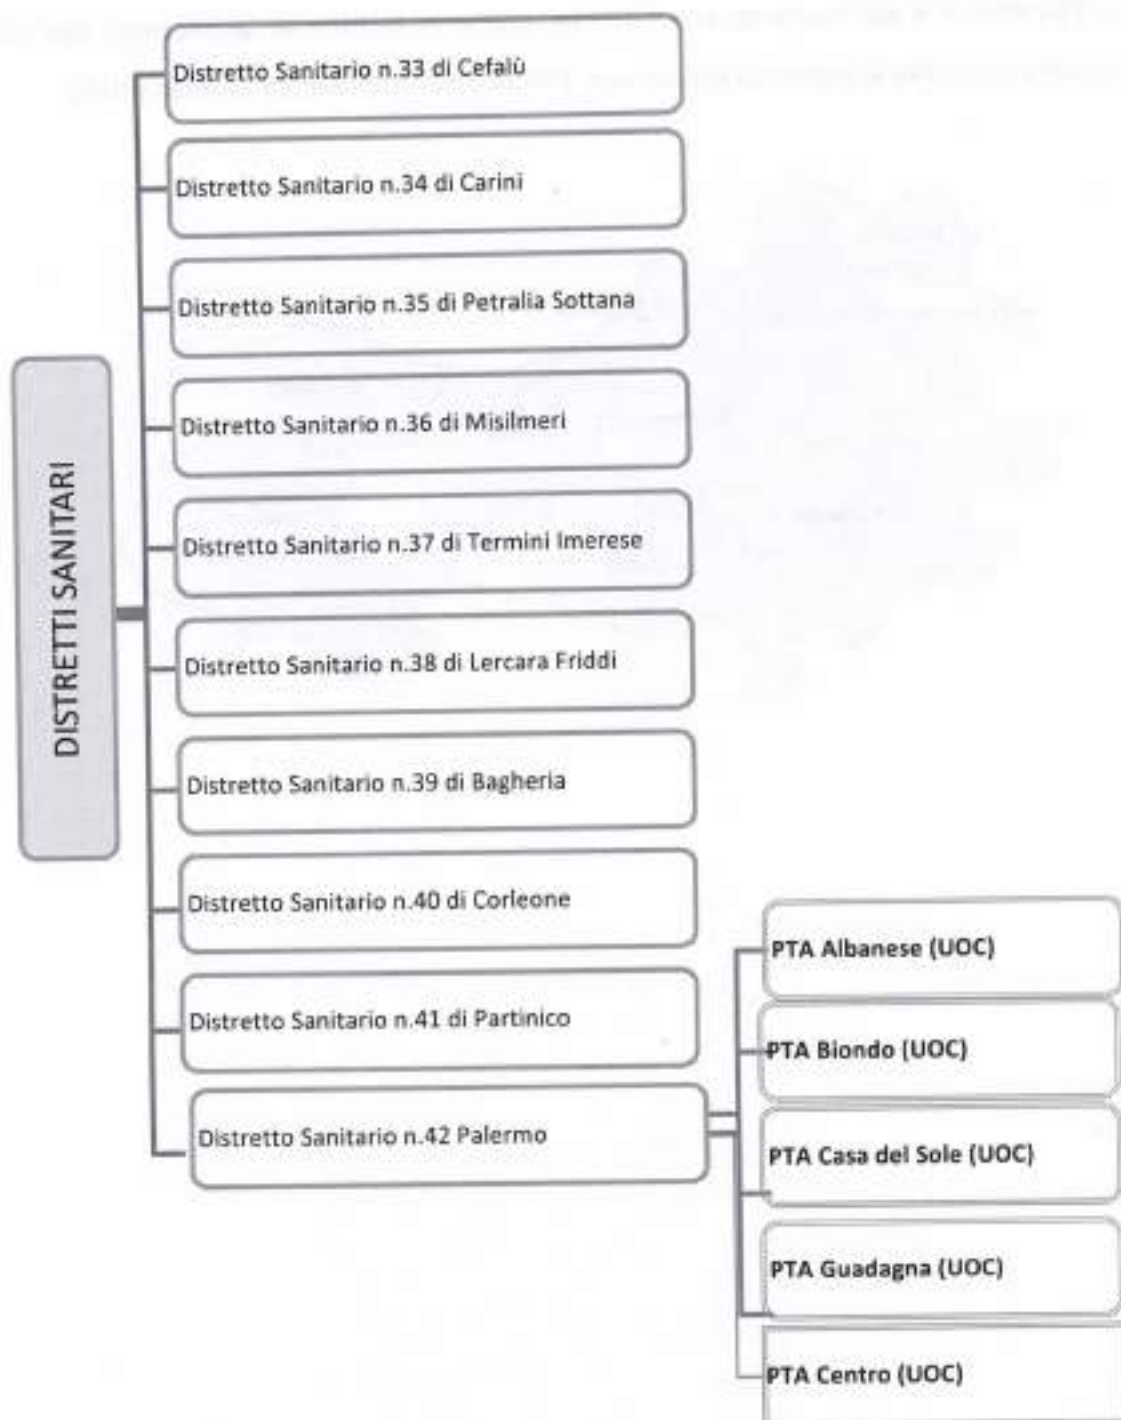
DISTRETTI SANITARI

Distretto Sanitario n.33 di Cefalù

Distretto Sanitario n.34 di Carini

Distretto Sanitario n.35 di Petralia Sottana

Distretto Sanitario n.36 di Misilmeri

Distretto Sanitario n.37 di Termini Imerese

Distretto Sanitario n.38 di Lercara Friddi

Distretto Sanitario n.39 di Bagheria

Distretto Sanitario n.40 di Corleone

Distretto Sanitario n.41 di Partinico

Distretto Sanitario n.42 Palermo

PTA Albanese (UOC)

PTA Biondo (UOC)

PTA Casa del Sole (UOC)

PTA Guadagna (UOC)

PTA Centro (UOC)